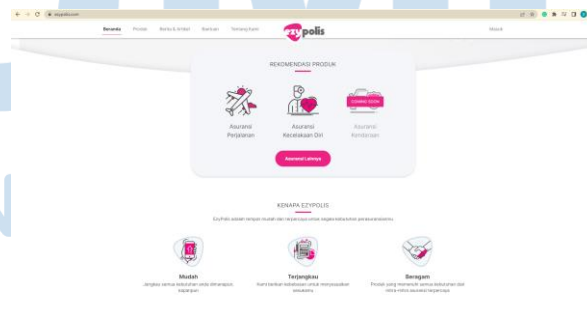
ezypolis.com

Beranda Produk Berita & Artikel Bantuan Tentang Kami

ezypolis

Masuk

REKOMENDASI PRODUK

Asuransi Perjalanan

Asuransi Kecelakaan Diri

COMING SOON

Asuransi Kendaraan

Asuransi Lainnya

KENAPA EZYPOLIS

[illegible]

Mudah

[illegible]

Terjangkau

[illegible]

Beragam

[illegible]